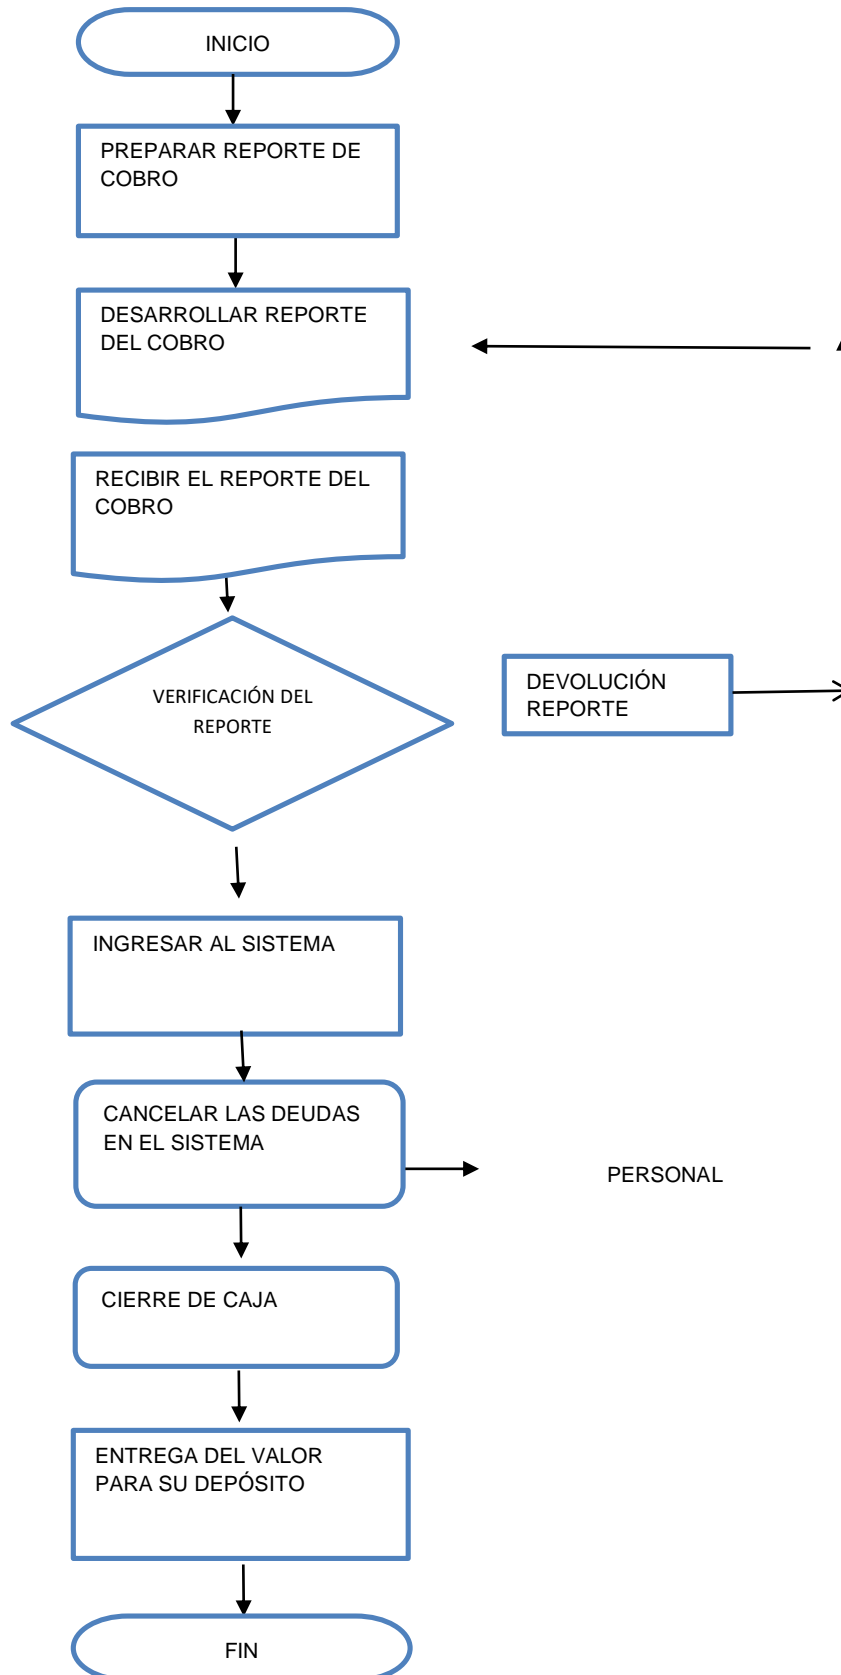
INICIO

PREPARAR REPORTE DE COBRO

DESARROLLAR REPORTE DEL COBRO

RECIBIR EL REPORTE DEL COBRO

VERIFICACIÓN DEL REPORTE

DEVOLUCIÓN REPORTE

INGRESAR AL SISTEMA

CANCELAR LAS DEUDAS EN EL SISTEMA

PERSONAL

CIERRE DE CAJA

ENTREGA DEL VALOR PARA SU DEPÓSITO

FIN